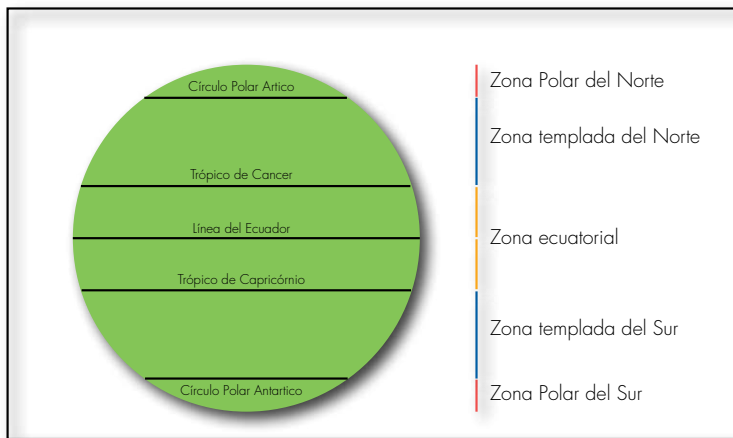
Círculo Polar Artico

Trópico de Cancer

Línea del Ecuador

Trópico de Capricórnio

Círculo Polar Antartico

Zona Polar del Norte

Zona templada del Norte

Zona ecuatorial

Zona templada del Sur

Zona Polar del Sur